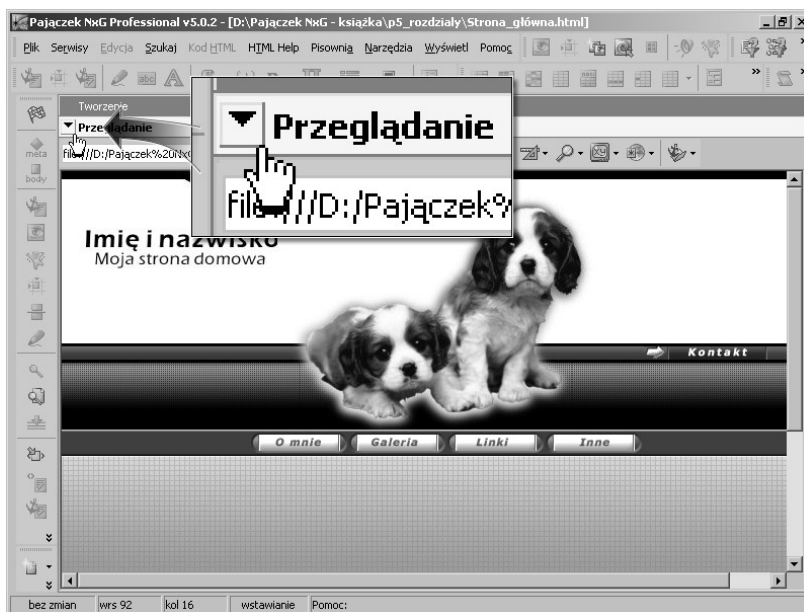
Pajączek NxG Professional v5.0.2 - [D:\Pajączek NxG - książka\p5_rozdziały\Strona_główna.html]

Plik Serwisy Edycja Szukaj Kod HTML HTML Help Pisownia Narzędzia Wyświetl Pomoc

meta
body

Tworzenie
Przeglądanie
file:///D:/Pajączek%20NxG

Przeglądanie
file:///D:/Pajączek%

Imię i nazwisko
Moja strona domowa

Kontakt

O mnie
Galeria
Linki
Inne

bez zmian | wrs 92 | kol 16 | wstawianie | Pomoc: